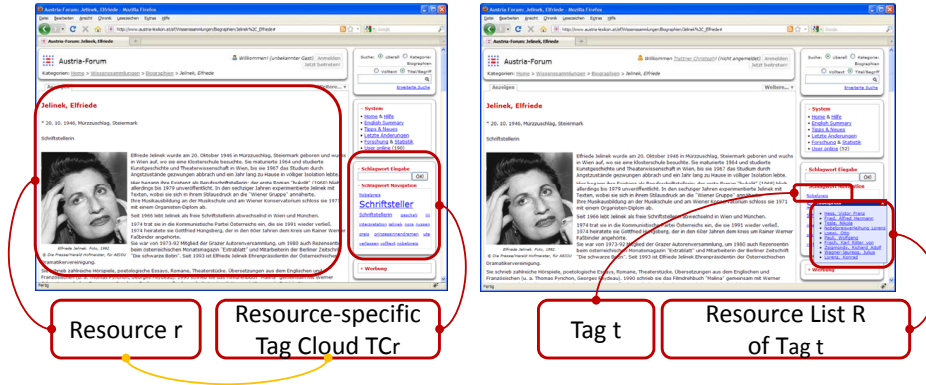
Austria-Forum: Jelinek, Elfriede - Mozilla Firefox

Datei Bearbeiten Ansicht Chronik Lesezeichen Extras Hilfe

Austria-Forum: Jelinek, Elfriede

Austria-Forum

Willkommen! (unbekannter Gast) Anmelden Jetzt beitreten!

Kategorien: Home > Wissenssammlungen > Biographien > Jelinek, Elfriede

Suche: Überall Kategorie: Volltext Titel/Begriff

Erweiterte Suche

Jelinek, Elfriede

* 20. 10. 1946, Mürzzuschlag, Steiermark

Schriftstellerin

Elfriede Jelinek wurde am 20. Oktober 1946 in Mürzzuschlag, Steiermark geboren und wuchs in Wien auf, wo sie eine Klosterschule besuchte. Sie maturierte 1964 und studierte Kunstgeschichte und Theaterwissenschaft in Wien, bis sie 1967 das Studium durch Angstzustände gezwungen abbrach und ein Jahr lang zu Hause in völliger Isolation lebte.

Ihre Musikausbildung an der Musikschule und am Wiener Konservatorium schloss sie 1971 mit einem Organisten-Diplom ab.

Seit 1966 lebt Jelinek als freie Schriftstellerin abwechselnd in Wien und München.

1974 trat sie in die Kommunistische Partei Österreichs ein, die sie 1991 wieder verließ. 1974 heiratete sie Gottfried Hüngsberg, der in den 60er Jahren dem Kreis um Rainer Werner Faßbinder angehörte.

Sie war von 1973-92 Mitglied der Grazer Autorenversammlung. 1983 auch Rezensentin ... Monatsmagazin "Extrablatt" ... "Die schwarze Botin". Seit 1993 ist Elfriede Jelinek Ehrenpräsidentin der Österreichischen Dramatikervereinigung.

Sie schrieb zahlreiche Hörspiele, postdogische Essays, Romane, Theaterstücke, Übersetzungen aus dem Englischen und Französischen ...

Elfriede Jelinek: Foto, 1982.

System

Home & Hilfe
English Summary
Tipps & Neues
Letzte Änderungen
Forschung & Statistik
User online (190)

Schlagwort Eingabe

OK

Schlagwort Navigation

Schriftsteller

Werbung

Fertig

Willkommen Trattner Christoph! (nicht angemeldet)

Schlagwort Eingabe

Anzeigen

Resource r

Resource-specific Tag Cloud TCr

Tag t

Resource List R of Tag t